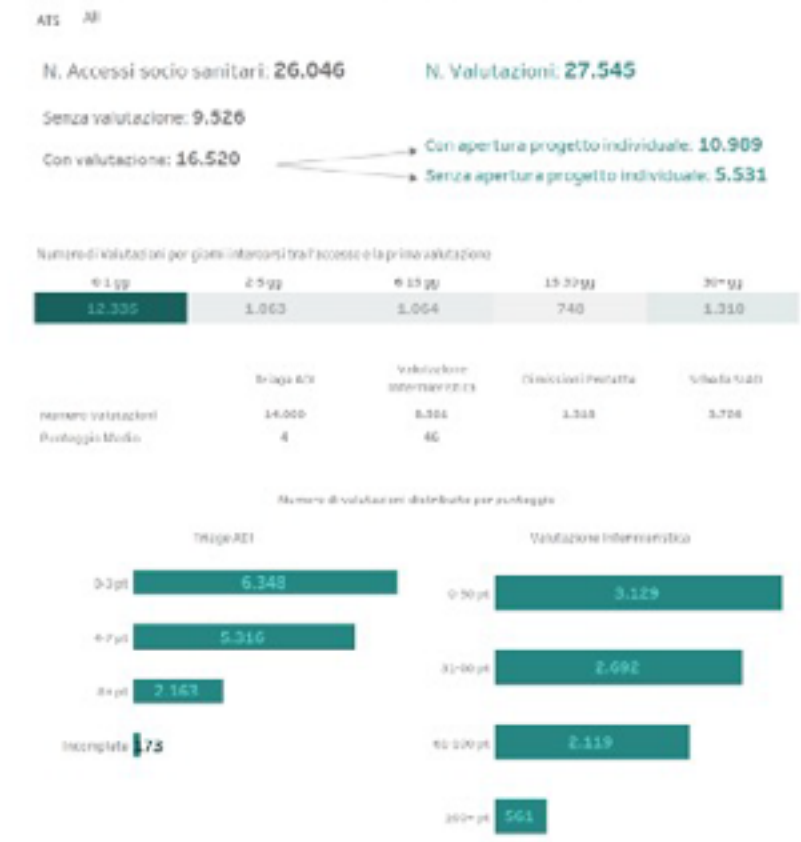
ATS All

N. Accessi socio sanitari: 26.046

N. Valutazioni: 27.545

Senza valutazione: 9.526

Con valutazione: 16.520

Con apertura progetto individuale: 10.989

Senza apertura progetto individuale: 5.531

Numero di Valutazioni per giorni intercorsi tra l'accesso e la prima valutazione

| 0-1 gg | 2-5 gg | 6-15 gg | 15-30 gg | 30+ gg |
|---|---|---|---|---|
| 12.335 | 1.063 | 1.064 | 740 | 1.310 |

| | Triage ADI | Valutazione Infermieristica | Dimissioni Protette | Scheda SVaMI |
|---|---|---|---|---|
| Numero Valutazioni | 14.000 | 8.501 | 1.318 | 3.726 |
| Punteggio Medio | 4 | 46 | | |

Numero di valutazioni distribuite per punteggio

Triage ADI

0-3 pt 6.348

4-7 pt 5.316

8+ pt 2.163

Incomplete 173

Valutazione Infermieristica

0-30 pt 3.129

31-60 pt 2.692

61-100 pt 2.119

100+ pt 561